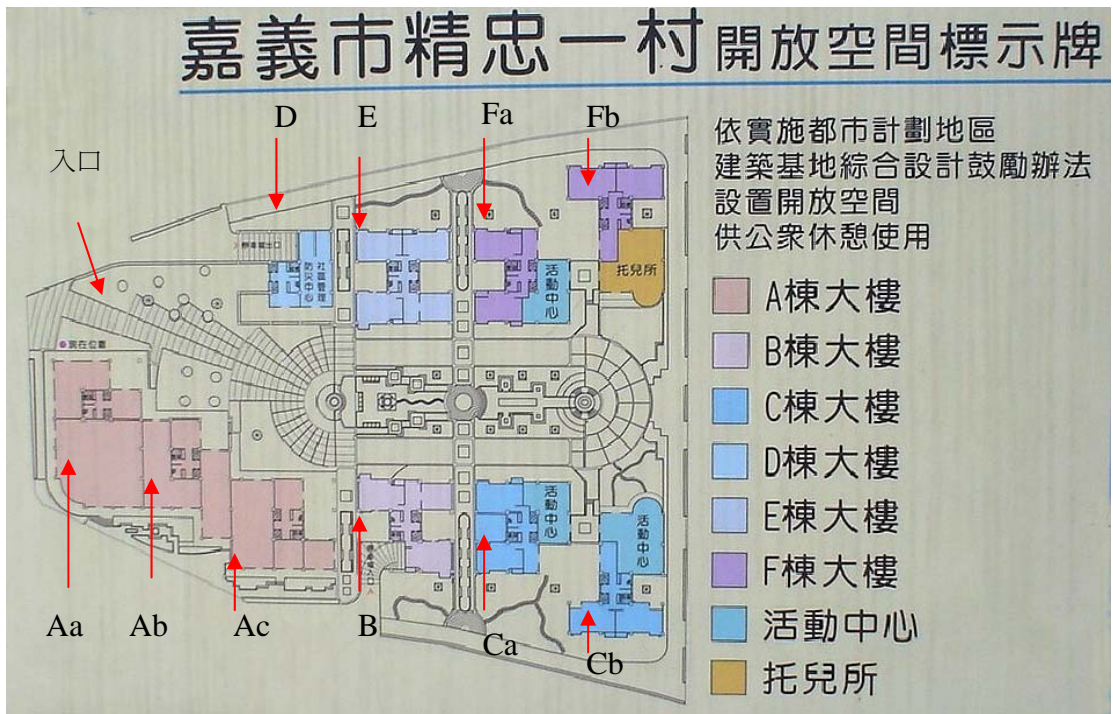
嘉義市精忠一村開放空間標示牌

依實施都市計劃地區
建築基地綜合設計鼓勵辦法
設置開放空間
供公衆休憩使用

A棟大樓
B棟大樓
C棟大樓
D棟大樓
E棟大樓
F棟大樓
活動中心
托兒所

入口
D
E
Fa
Fb
社區管理防災中心
活動中心
托兒所
現在位置
活動中心
活動中心
Aa
Ab
Ac
B
Ca
Cb